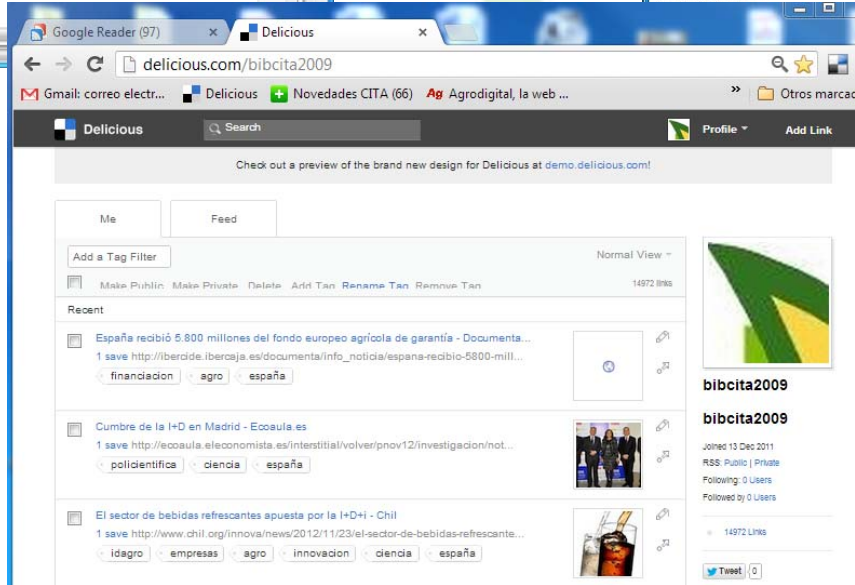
Google Reader (97)
Delicious
delicious.com/bibcita2009
Gmail: correo electr...
Delicious
Novedades CITA (66)
Agrodigital, la web ...
Otros marcad
Delicious
Search
Profile
Add Link

Check out a preview of the brand new design for Delicious at demo.delicious.com!

Me
Feed
Add a Tag Filter
Normal View
Make Public Make Private Delete Add Tag Rename Tag Remove Tag
14972 links
Recent

España recibió 5.800 millones del fondo europeo agrícola de garantía - Documenta...
1 save http://ibercide.ibercaja.es/documenta/info_noticia/espana-recibio-5800-mill...
financiacion agro españa

Cumbre de la I+D en Madrid - Ecoaula.es
1 save http://ecoaula.eleconomista.es/interstitial/volver/pnov12/investigacion/not...
policientifica ciencia españa

El sector de bebidas refrescantes apuesta por la I+D+i - Chil
1 save http://www.chil.org/innova/news/2012/11/23/el-sector-de-bebidas-refrescante...
idagro empresas agro innovacion ciencia españa

bibcita2009
bibcita2009
Joined 13 Dec 2011
RSS: Public | Private
Following: 0 Users
Followed by 0 Users
14972 Links
Tweet 0